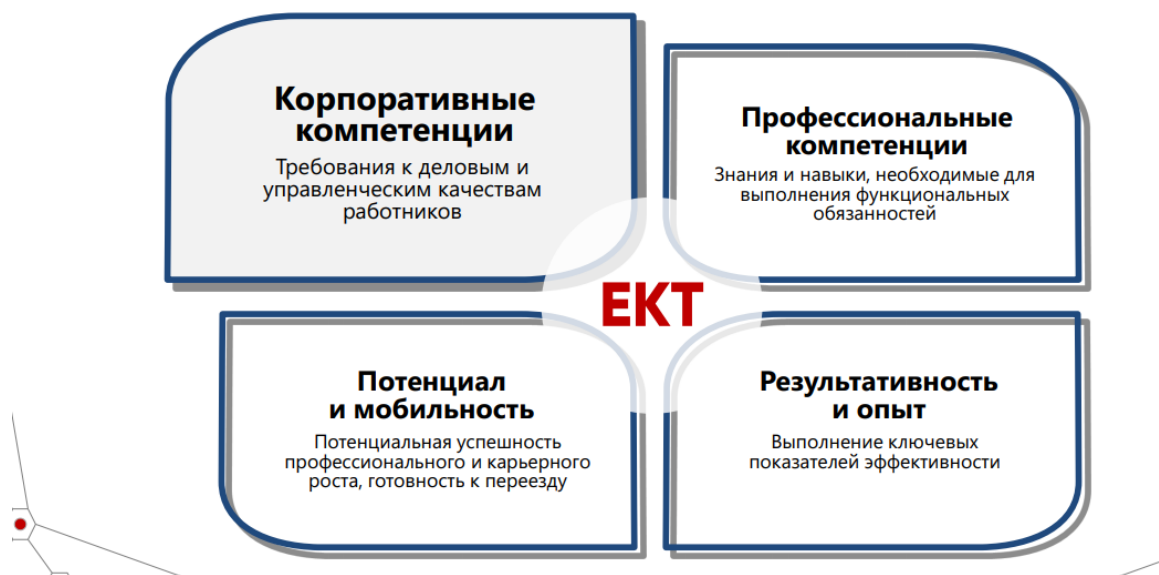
Корпоративные компетенции
Требования к деловым и управленческим качествам работников

Профессиональные компетенции
Знания и навыки, необходимые для выполнения функциональных обязанностей

ЕКТ

Потенциал и мобильность
Потенциальная успешность профессионального и карьерного роста, готовность к переезду

Результативность и опыт
Выполнение ключевых показателей эффективности